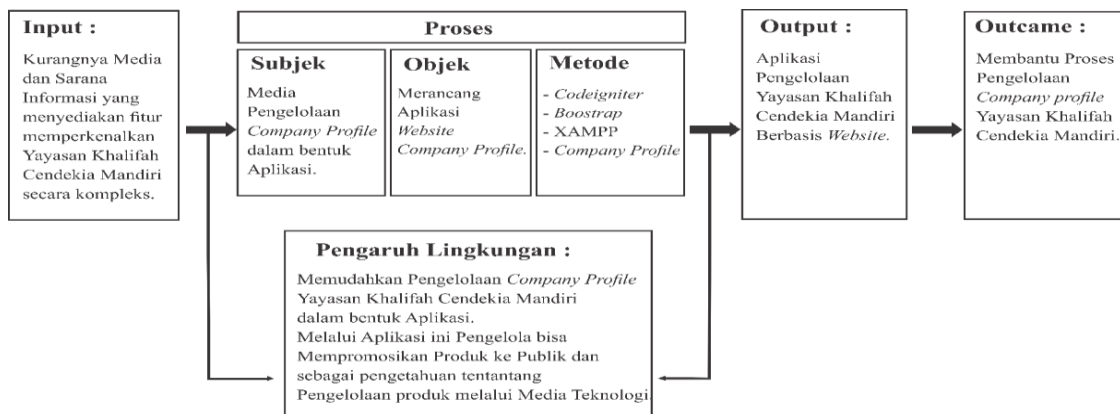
Input :

Kurangnya Media dan Sarana Informasi yang menyediakan fitur memperkenalkan Yayasan Khalifah Cendekia Mandiri secara kompleks.

Proses

Subjek

Media Pengelolaan Company Profile dalam bentuk Aplikasi.

Objek

Merancang Aplikasi Website Company Profile.

Metode

- Codeigniter
- Boostrap
- XAMPP
- Company Profile

Output :

Aplikasi Pengelolaan Yayasan Khalifah Cendekia Mandiri Berbasis Website.

Outcame :

Membantu Proses Pengelolaan Company profile Yayasan Khalifah Cendekia Mandiri.

Pengaruh Lingkungan :

Memudahkan Pengelolaan Company Profile Yayasan Khalifah Cendekia Mandiri dalam bentuk Aplikasi.
Melalui Aplikasi ini Pengelola bisa Mempromosikan Produk ke Publik dan sebagai pengetahuan tentantang Pengelolaan produk melalui Media Teknologi.